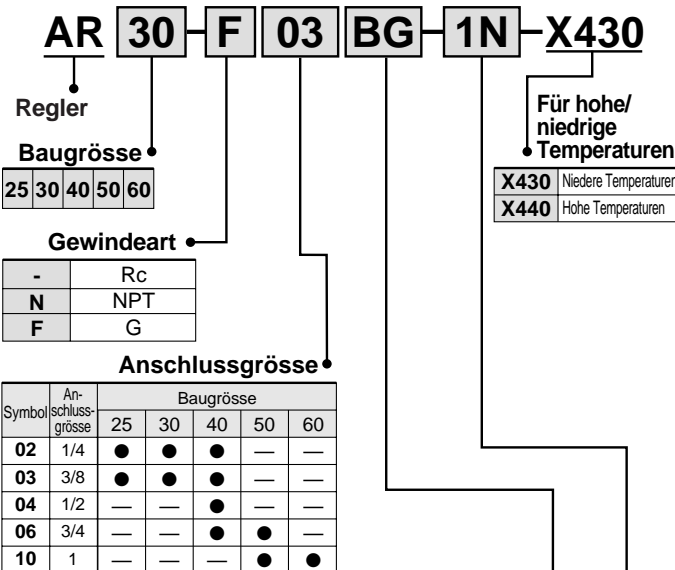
AR 30 - F 03 BG - 1N - X430

Regler

Baugrösse

| 25 | 30 | 40 | 50 | 60 |
|---|---|---|---|---|

Gewindeart

| - | Rc |
|---|---|
| N | NPT |
| F | G |

Anschlussgrösse

| Symbol | Anschlussgrösse | 25 | 30 | 40 | 50 | 60 |
|---|---|---|---|---|---|---|
| 02 | 1/4 | ● | ● | ● | — | — |
| 03 | 3/8 | ● | ● | ● | — | — |
| 04 | 1/2 | — | — | ● | — | — |
| 06 | 3/4 | — | — | ● | ● | — |
| 10 | 1 | — | — | — | ● | ● |

Baugrösse

Für hohe/ niedrige Temperaturen

| X430 | Niedere Temperaturen |
|---|---|
| X440 | Hohe Temperaturen |